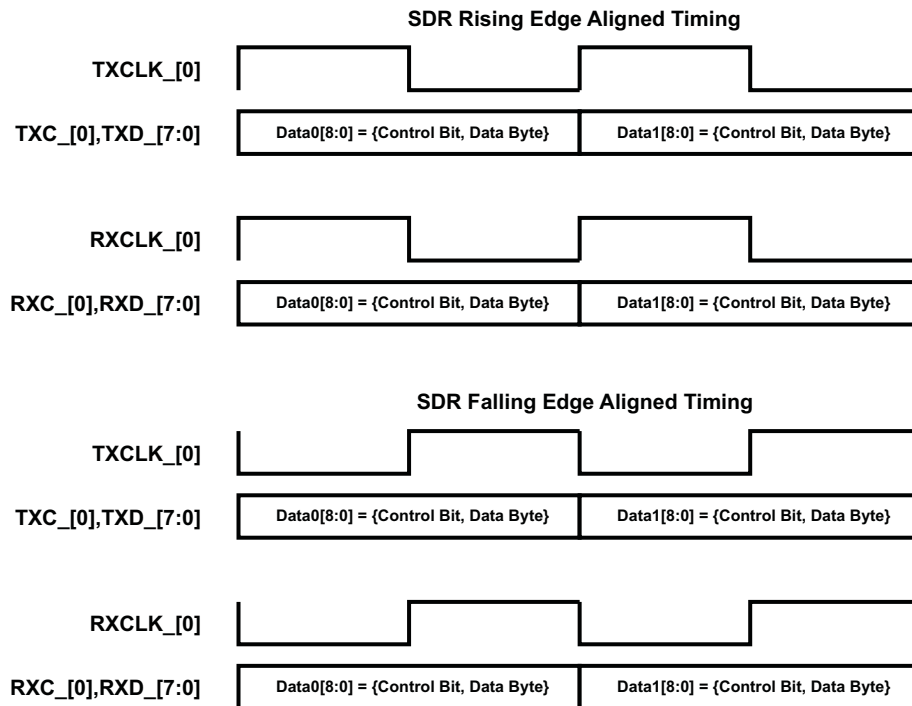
SDR Rising Edge Aligned Timing

TXCLK_[0]

TXC_[0],TXD_[7:0]

Data0[8:0] = {Control Bit, Data Byte}

Data1[8:0] = {Control Bit, Data Byte}

RXCLK_[0]

RXC_[0],RXD_[7:0]

Data0[8:0] = {Control Bit, Data Byte}

Data1[8:0] = {Control Bit, Data Byte}

SDR Falling Edge Aligned Timing

TXCLK_[0]

TXC_[0],TXD_[7:0]

Data0[8:0] = {Control Bit, Data Byte}

Data1[8:0] = {Control Bit, Data Byte}

RXCLK_[0]

RXC_[0],RXD_[7:0]

Data0[8:0] = {Control Bit, Data Byte}

Data1[8:0] = {Control Bit, Data Byte}